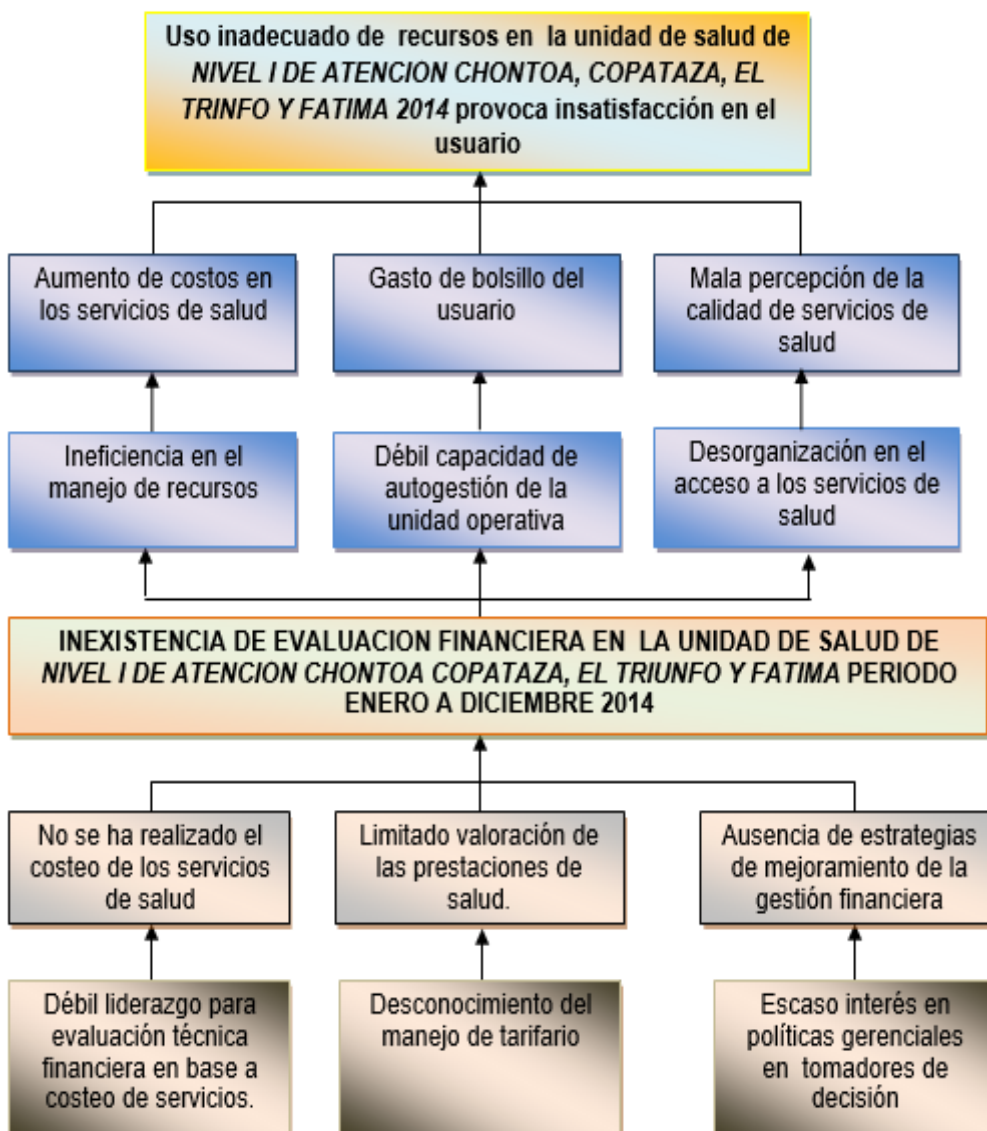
Uso inadecuado de recursos en la unidad de salud de NIVEL I DE ATENCION CHONTOA, COPATAZA, EL TRINFO Y FATIMA 2014 provoca insatisfacción en el usuario

Aumento de costos en los servicios de salud

Gasto de bolsillo del usuario

Mala percepción de la calidad de servicios de salud

Ineficiencia en el manejo de recursos

Débil capacidad de autogestión de la unidad operativa

Desorganización en el acceso a los servicios de salud

INEXISTENCIA DE EVALUACION FINANCIERA EN LA UNIDAD DE SALUD DE NIVEL I DE ATENCION CHONTOA COPATAZA, EL TRIUNFO Y FATIMA PERIODO ENERO A DICIEMBRE 2014

No se ha realizado el costeo de los servicios de salud

Limitado valoración de las prestaciones de salud.

Ausencia de estrategias de mejoramiento de la gestión financiera

Débil liderazgo para evaluación técnica financiera en base a costeo de servicios.

Desconocimiento del manejo de tarifario

Escaso interés en políticas gerenciales en tomadores de decisión